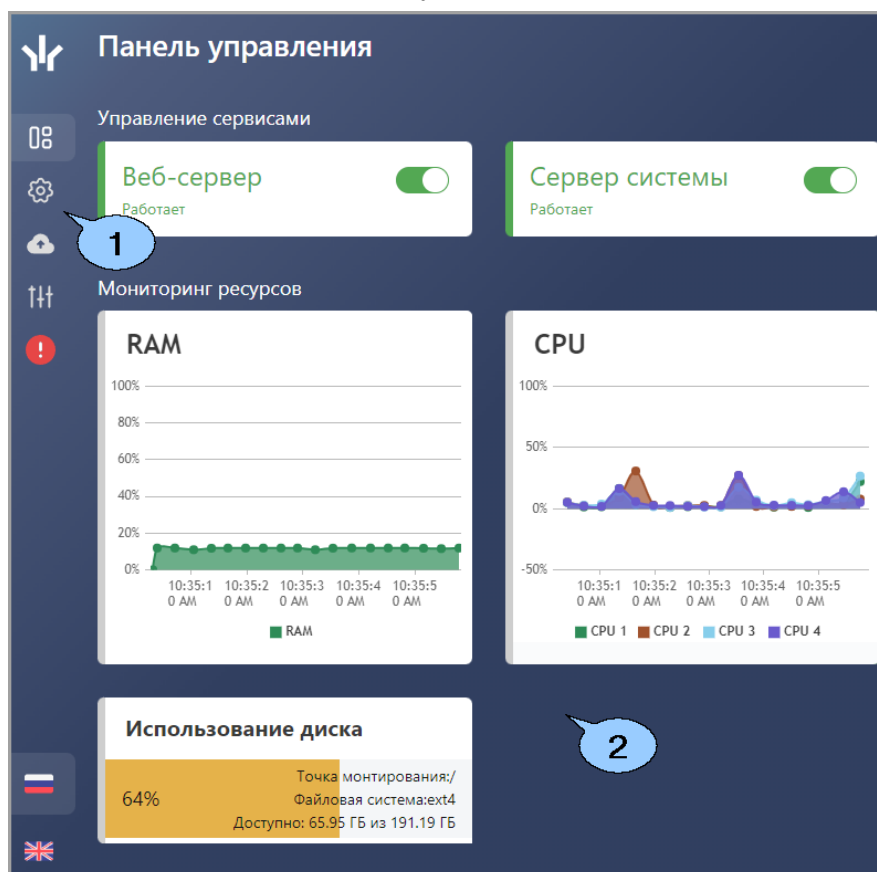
Панель управления

Управление сервисами

Веб-сервер
Работает

Сервер системы
Работает

1

Мониторинг ресурсов

RAM

100%
80%
60%
40%
20%
0%
10:35:1 0 AM
10:35:2 0 AM
10:35:3 0 AM
10:35:4 0 AM
10:35:5 0 AM

RAM

CPU

100%
50%
0%
-50%
10:35:1 0 AM
10:35:2 0 AM
10:35:3 0 AM
10:35:4 0 AM
10:35:5 0 AM

CPU 1 CPU 2 CPU 3 CPU 4

Использование диска

64%
Точка монтирования:/
Файловая система:ext4
Доступно: 65.95 ГБ из 191.19 ГБ

2